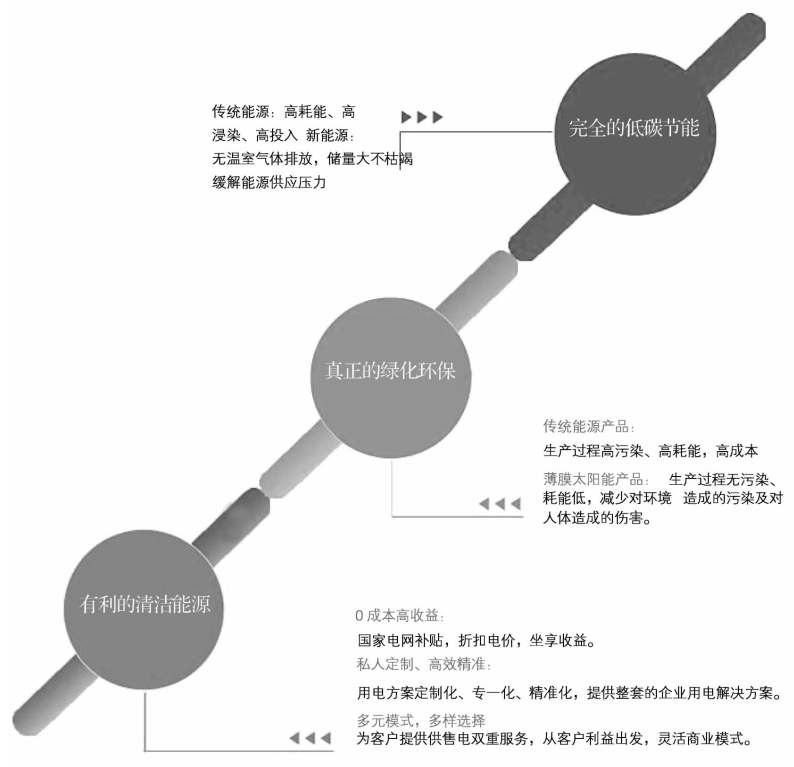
完全的低碳节能

传统能源：高耗能、高浸染、高投入 新能源：无温室气体排放，储量大不枯竭缓解能源供应压力

真正的绿化环保

传统能源产品：
生产过程高污染、高耗能，高成本
薄膜太阳能产品： 生产过程无污染、耗能低，减少对环境 造成的污染及对人体造成的伤害。

有利的清洁能源

0 成本高收益：
国家电网补贴，折扣电价，坐享收益。
私人定制、高效精准：
用电方案定制化、专一化、精准化，提供整套的企业用电解决方案。
多元模式，多样选择
为客户提供供售电双重服务，从客户利益出发，灵活商业模式。